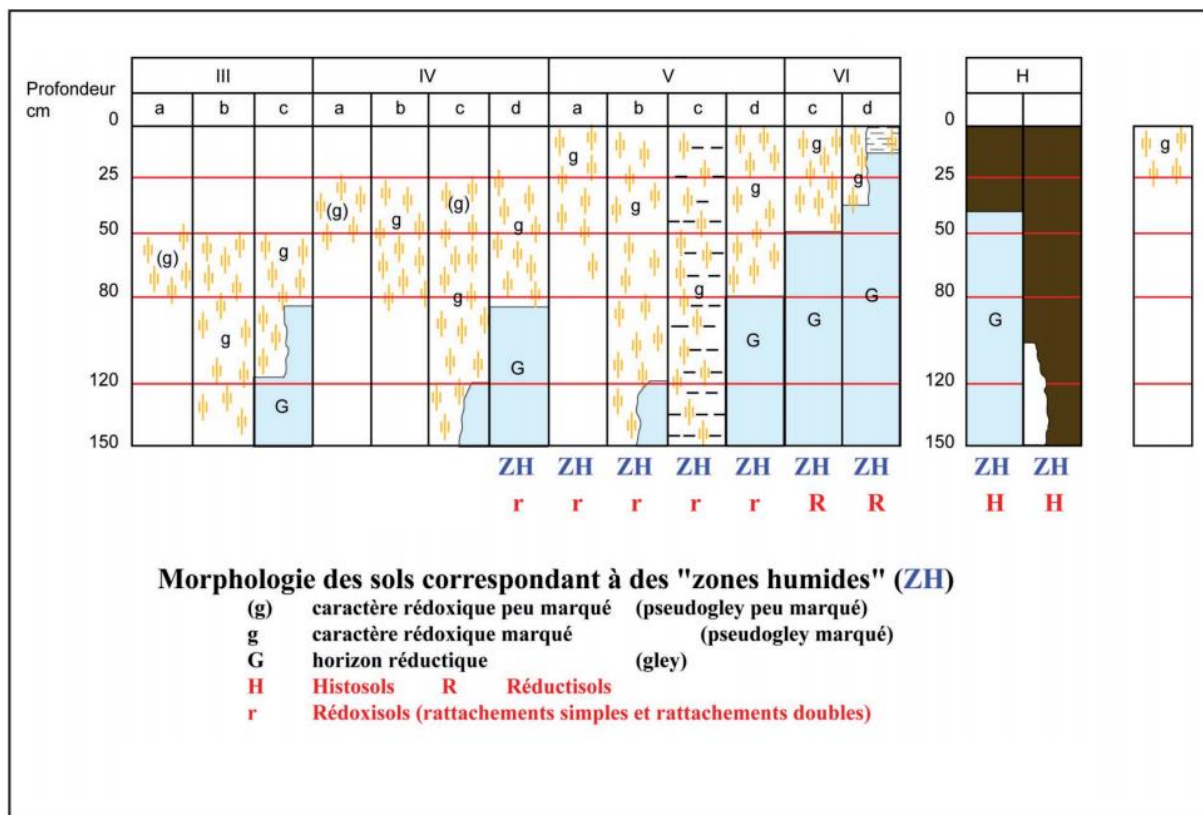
Profondeur cm

| III | | | IV | | | | V | | | | VI | | H | |
|---|---|---|---|---|---|---|---|---|---|---|---|---|---|---|
| a | b | c | a | b | c | d | a | b | c | d | c | d | | |

0
25
50
80
120
150

(g) g g (g) g (g) g g g g g g g g g G G G G G G g

ZH ZH ZH ZH ZH ZH ZH ZH ZH
r r r r r R R H H

Morphologie des sols correspondant à des "zones humides" (ZH)
(g) caractère rédoxique peu marqué (pseudogley peu marqué)
g caractère rédoxique marqué (pseudogley marqué)
G horizon réductique (gley)
H Histosols R Réductisols
r Rédoxisols (rattachements simples et rattachements doubles)